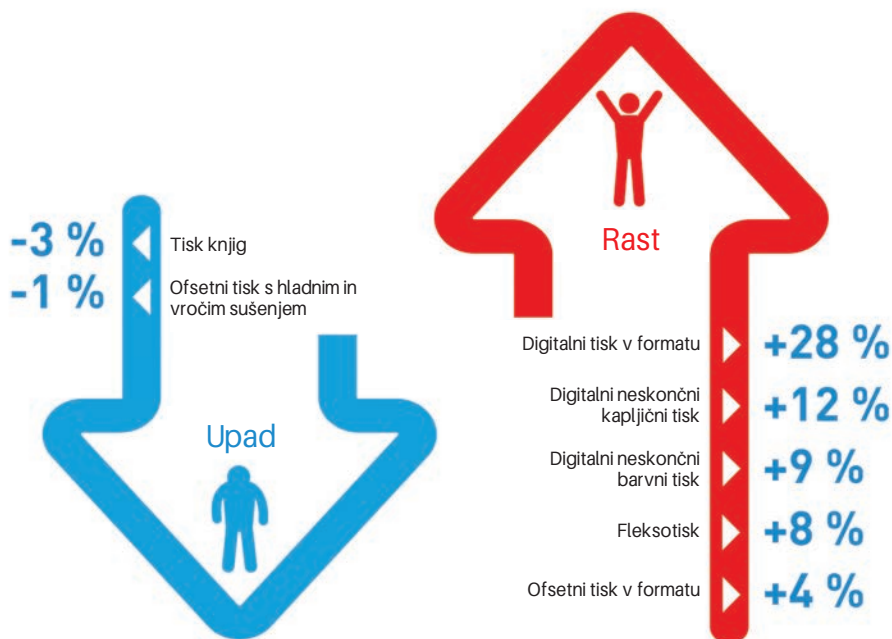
-3 % Tisk knjig
-1 % Ofsetni tisk s hladnim in vročim sušenjem

Upad

Rast

Digitalni tisk v formatu +28 %
Digitalni neskončni kapljični tisk +12 %
Digitalni neskončni barvni tisk +9 %
Fleksotisk +8 %
Ofsetni tisk v formatu +4 %